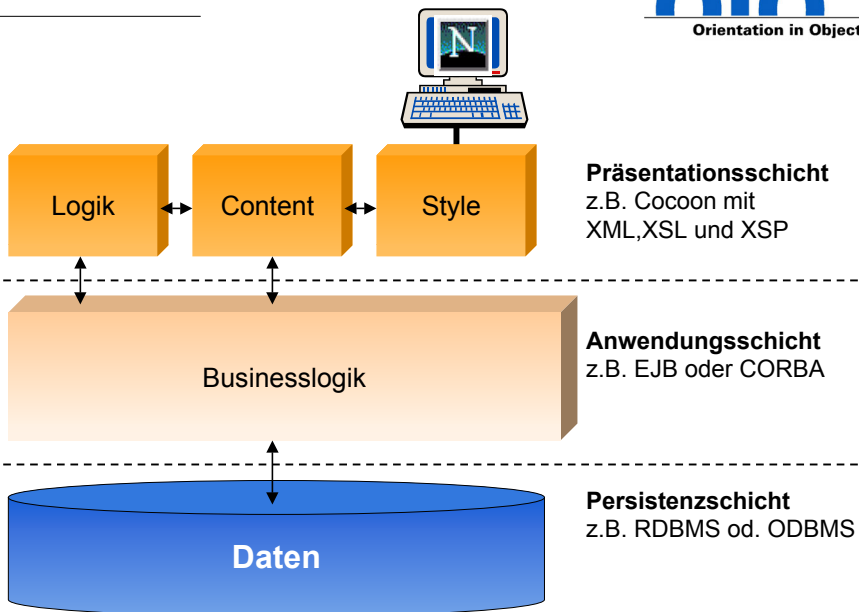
Orientation in Object

N

Logik

Content

Style

Präsentationsschicht
z.B. Cocoon mit XML,XSL und XSP

Businesslogik

Anwendungsschicht
z.B. EJB oder CORBA

Daten

Persistenzschicht
z.B. RDBMS od. ODBMS